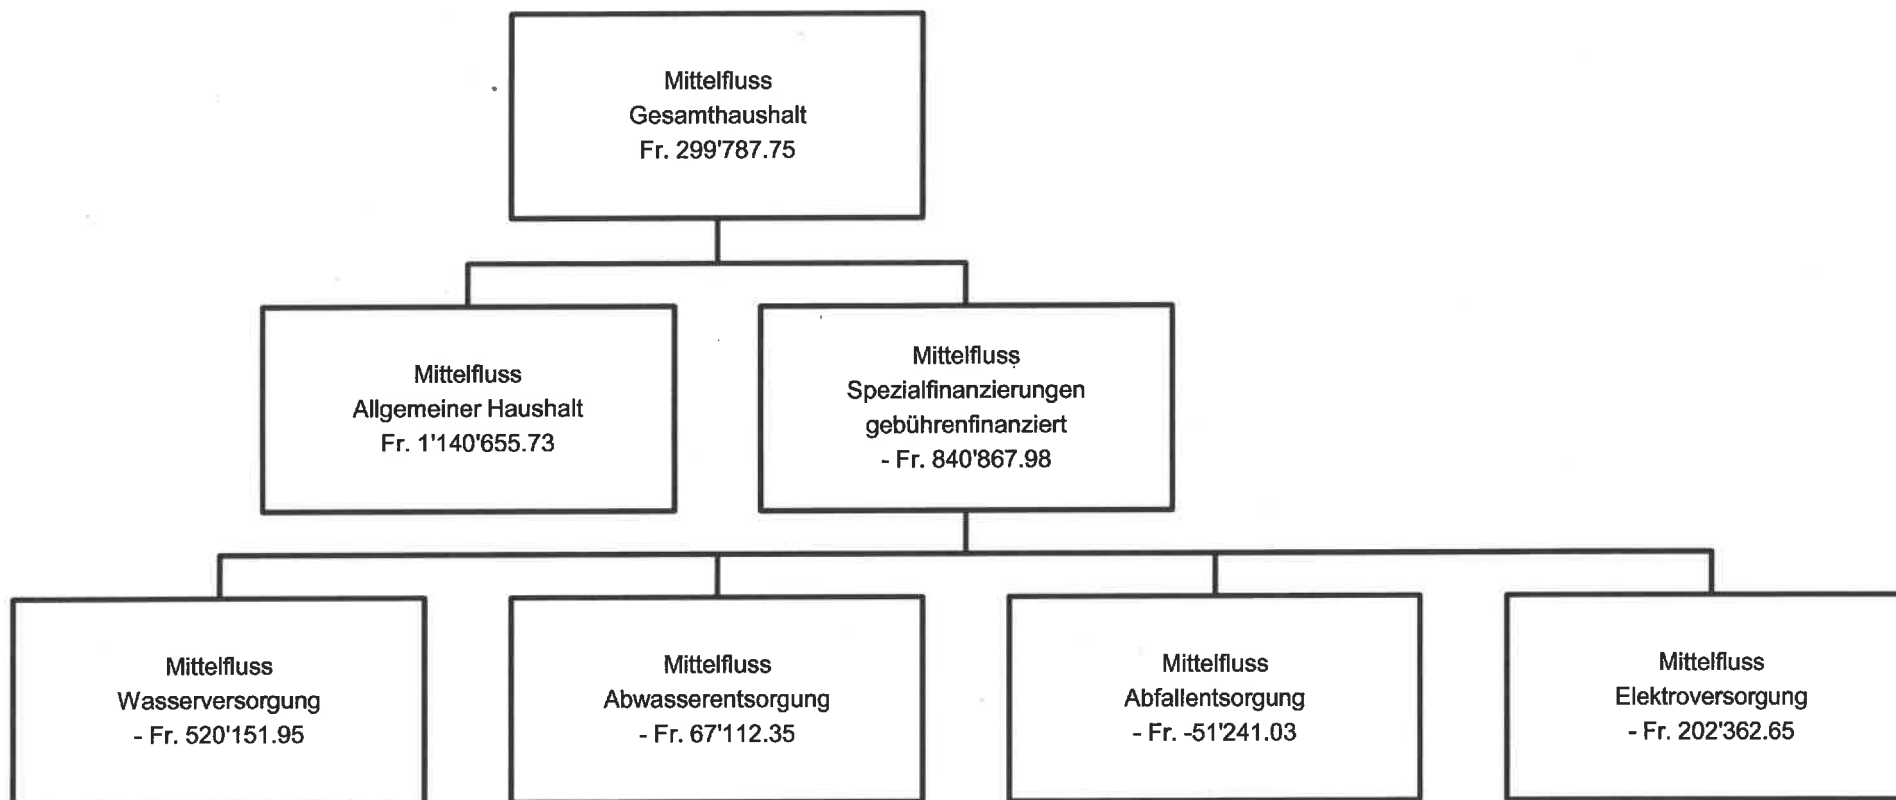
Mittelfluss
Gesamthaushalt
Fr. 299'787.75

Mittelfluss
Allgemeiner Haushalt
Fr. 1'140'655.73

Mittelfluss
Spezialfinanzierungen
gebührenfinanziert
- Fr. 840'867.98

Mittelfluss
Wasserversorgung
- Fr. 520'151.95

Mittelfluss
Abwasserentsorgung
- Fr. 67'112.35

Mittelfluss
Abfallentsorgung
- Fr. -51'241.03

Mittelfluss
Elektroversorgung
- Fr. 202'362.65